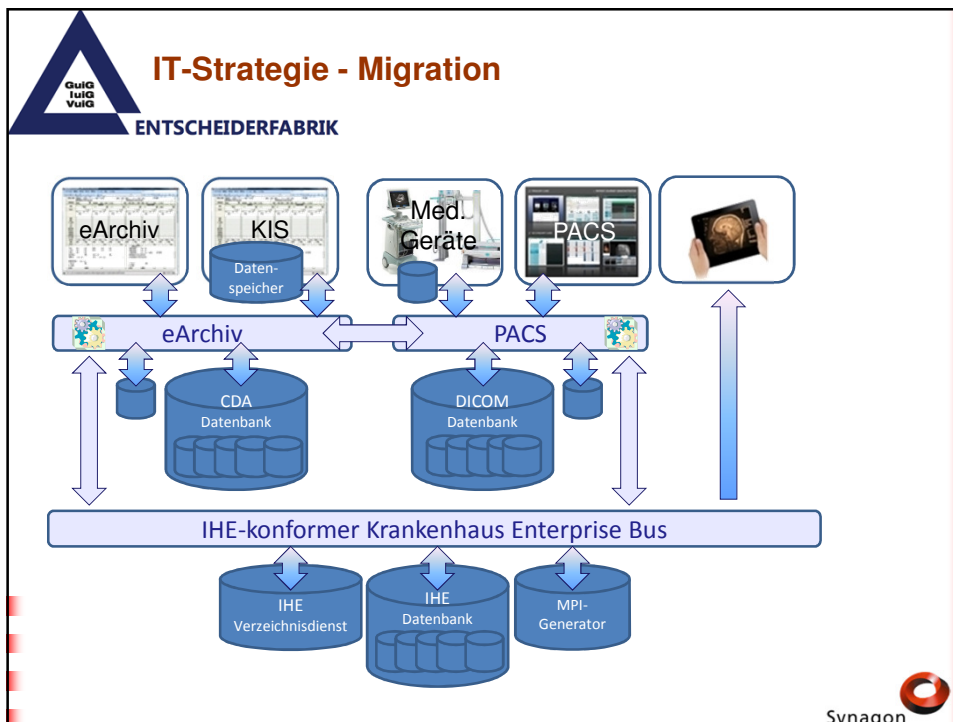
GuiG
IuiG
VuiG
ENTSCHEIDERFABRIK

IT-Strategie - Migration

eArchiv

KIS

Datenspeicher

Med. Geräte

PACS

eArchiv

PACS

CDA
Datenbank

DICOM
Datenbank

IHE-konformer Krankenhaus Enterprise Bus

IHE
Verzeichnisdienst

IHE
Datenbank

MPI-
Generator

Synagon